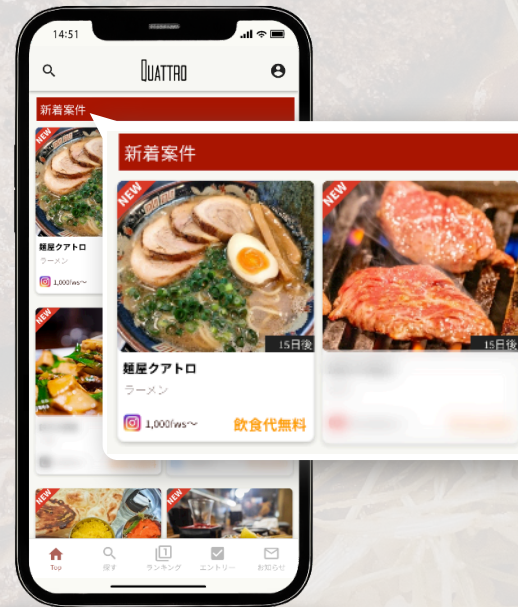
14:51

QUATTRO

新着案件

NEW

麺屋クアトロ

ラーメン

1,000fws〜

NEW

新着案件

NEW

15日後

麺屋クアトロ

ラーメン

1,000fws〜

飲食代無料

NEW

15日後

NEW

NEW

Top

探す

ランキング

エントリー

お知らせ